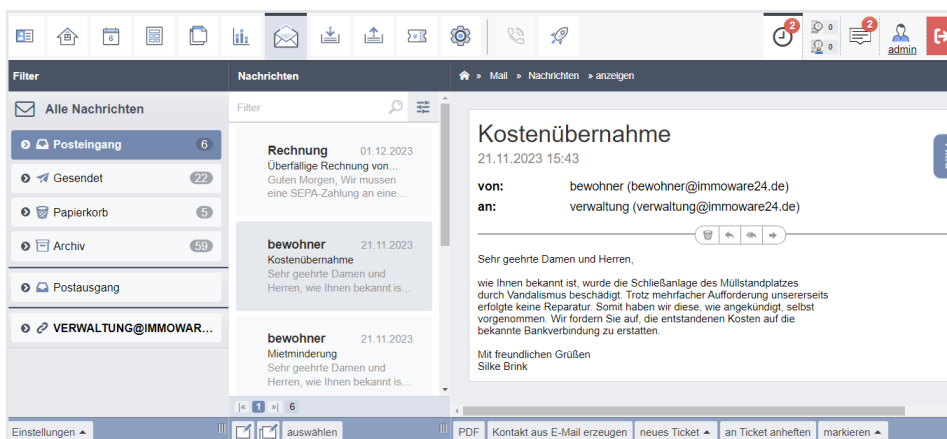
2
0
0
2
admin

Filter

Alle Nachrichten

Posteingang 6

Gesendet 22

Papierkorb 5

Archiv 59

Postausgang

VERWALTUNG@IMMOWAR...

Einstellungen

Nachrichten

Filter

Rechnung 01.12.2023
Überfällige Rechnung von...
Guten Morgen, Wir mussen eine SEPA-Zahlung an eine...

bewohner 21.11.2023
Kostenübernahme
Sehr geehrte Damen und Herren, wie Ihnen bekannt is...

bewohner 21.11.2023
Mietminderung
Sehr geehrte Damen und Herren, wie Ihnen bekannt is...

|« 1 »| 6

auswählen

» Mail » Nachrichten » anzeigen

Kostenübernahme
21.11.2023 15:43

von: bewohner (bewohner@immoware24.de)
an: verwaltung (verwaltung@immoware24.de)

Sehr geehrte Damen und Herren,

wie Ihnen bekannt ist, wurde die Schließanlage des Müllstandplatzes durch Vandalismus beschädigt. Trotz mehrfacher Aufforderung unsererseits erfolgte keine Reparatur. Somit haben wir diese, wie angekündigt, selbst vorgenommen. Wir fordern Sie auf, die entstandenen Kosten auf die bekannte Bankverbindung zu erstatten.

Mit freundlichen Grüßen
Silke Brink

PDF Kontakt aus E-Mail erzeugen neues Ticket an Ticket anheften markieren